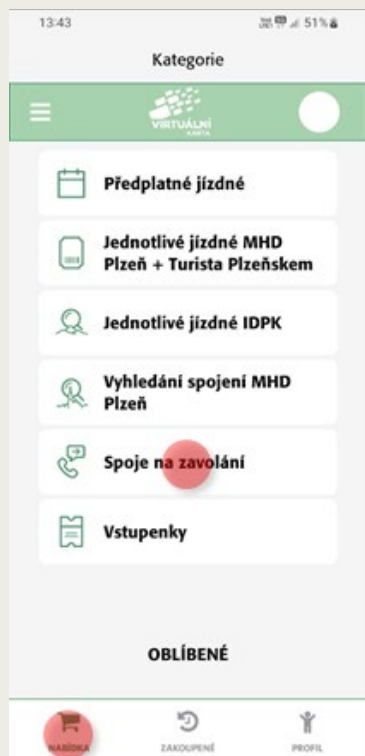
13:43

51%

Kategorie

VIRTUÁLNÍ KARTA

Předplatné jízdné

Jednotlivé jízdné MHD Plzeň + Turista Plzeňskem

Jednotlivé jízdné IDPK

Vyhledání spojení MHD Plzeň

Spoje na zavolání

Vstupenky

OBLÍBENÉ

NABÍDKA

ZAKOUPENÉ

PROFIL